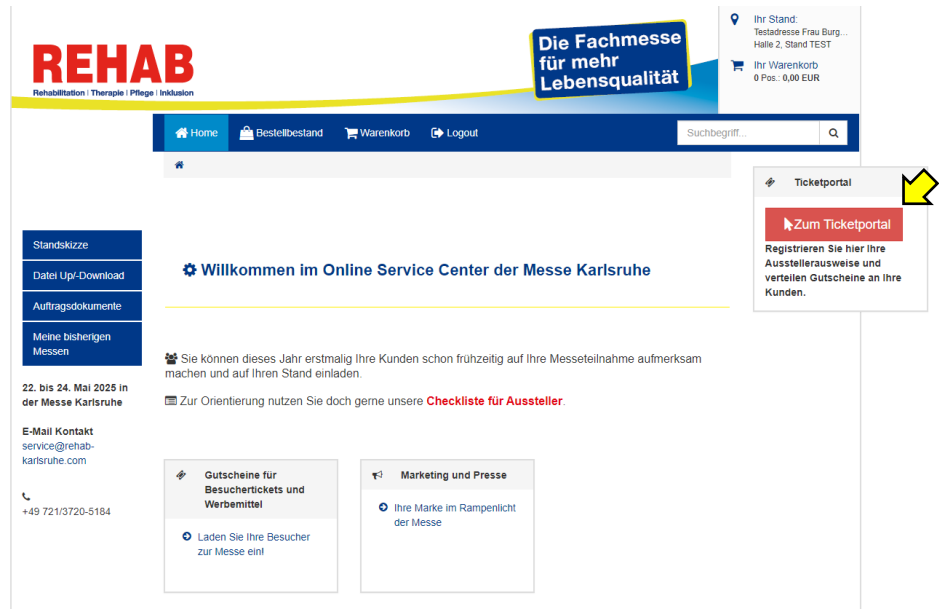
REHAB
Rehabilitation | Therapie | Pflege | Inklusion

Die Fachmesse für mehr Lebensqualität

Ihr Stand:
Testadresse Frau Burg...
Halle 2, Stand TEST

Ihr Warenkorb
0 Pos.: 0,00 EUR

Home
Bestellbestand
Warenkorb
Logout
Suchbegriff...

Standskizze
Datei Up/-Download
Auftragsdokumente
Meine bisherigen Messen

22. bis 24. Mai 2025 in der Messe Karlsruhe

E-Mail Kontakt
service@rehab-karlsruhe.com

+49 721/3720-5184

Willkommen im Online Service Center der Messe Karlsruhe

Sie können dieses Jahr erstmalig Ihre Kunden schon frühzeitig auf Ihre Messeteilnahme aufmerksam machen und auf Ihren Stand einladen.

Zur Orientierung nutzen Sie doch gerne unsere Checkliste für Aussteller.

Gutscheine für Besuchertickets und Werbemittel

Laden Sie Ihre Besucher zur Messe ein!

Marketing und Presse

Ihre Marke im Rampenlicht der Messe

Ticketportal

Zum Ticketportal

Registrieren Sie hier Ihre Ausstellerausweise und verteilen Gutscheine an Ihre Kunden.